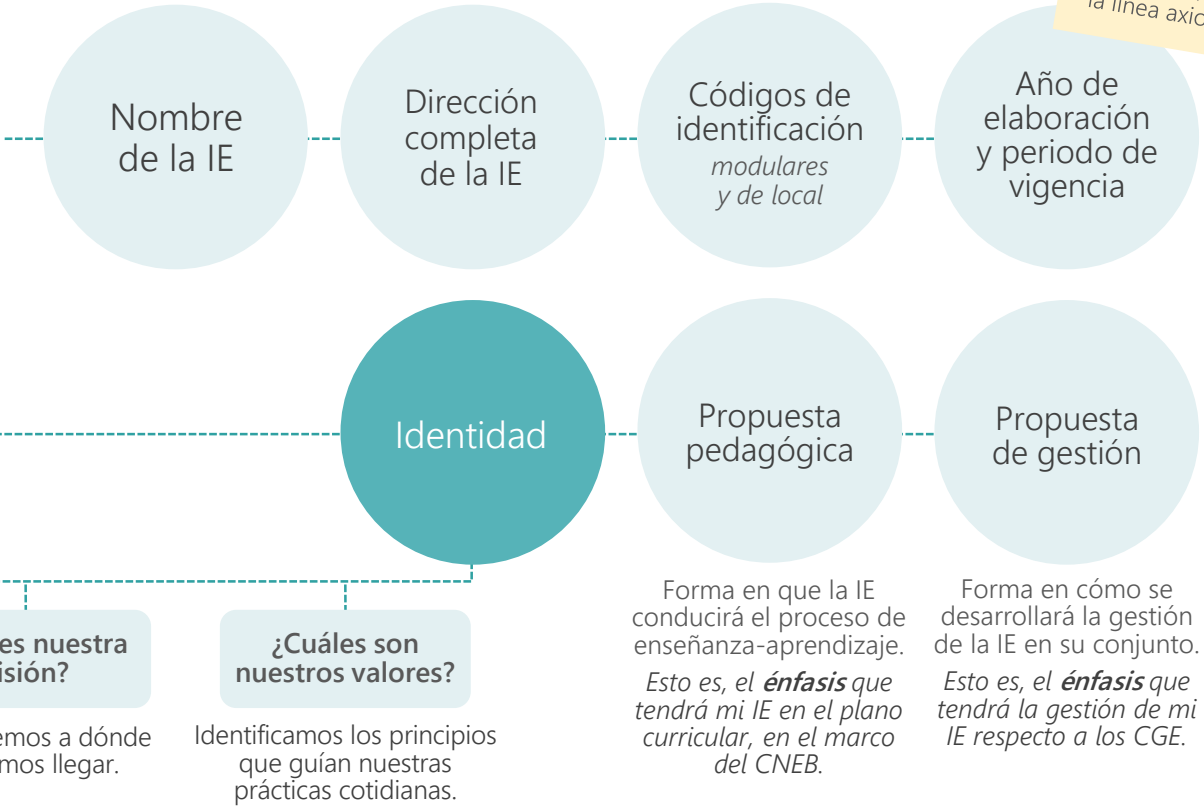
la línea axio

Nombre de la IE

Dirección completa de la IE

Códigos de identificación
*modulares y de local*

Año de elaboración y periodo de vigencia

Identidad

Propuesta pedagógica

Propuesta de gestión

es nuestra isión?

emos a dónde mos llegar.

¿Cuáles son nuestros valores?

Identificamos los principios que guían nuestras prácticas cotidianas.

Forma en que la IE conducirá el proceso de enseñanza-aprendizaje.

*Esto es, el **énfasis** que tendrá mi IE en el plano curricular, en el marco del CNEB.*

Forma en cómo se desarrollará la gestión de la IE en su conjunto.

*Esto es, el **énfasis** que tendrá la gestión de mi IE respecto a los CGE.*